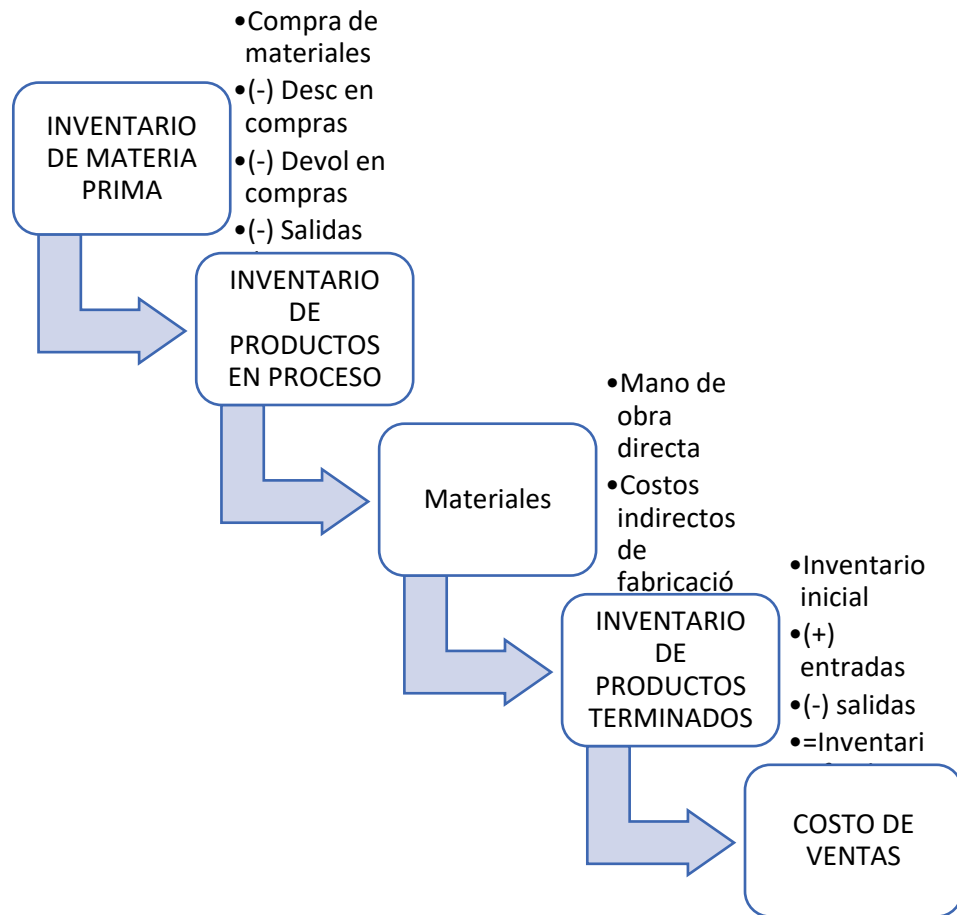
•Compra de materiales
•(-) Desc en compras
•(-) Devol en compras
•(-) Salidas

INVENTARIO DE MATERIA PRIMA

INVENTARIO DE PRODUCTOS EN PROCESO

•Mano de obra directa
•Costos indirectos de fabricació

Materiales

•Inventario inicial
•(+) entradas
•(-) salidas
•=Inventari

INVENTARIO DE PRODUCTOS TERMINADOS

COSTO DE VENTAS